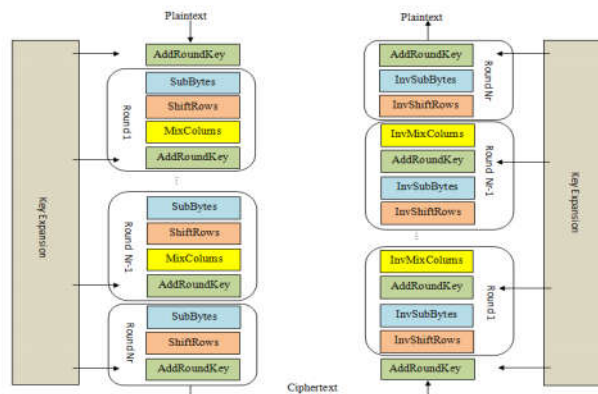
Plaintext

Key Expansion

AddRoundKey

Round 1
SubBytes
ShiftRows
MixColums
AddRoundKey

Round Nr-1
SubBytes
ShiftRows
MixColums
AddRoundKey

Round Nr
SubBytes
ShiftRows
AddRoundKey

Ciphertext

Plaintext

Round Nr
AddRoundKey
InvSubBytes
InvShiftRows

Round Nr-1
InvMixColums
AddRoundKey
InvSubBytes
InvShiftRows

Round 1
InvMixColums
AddRoundKey
InvSubBytes
InvShiftRows

AddRoundKey

Key Expansion